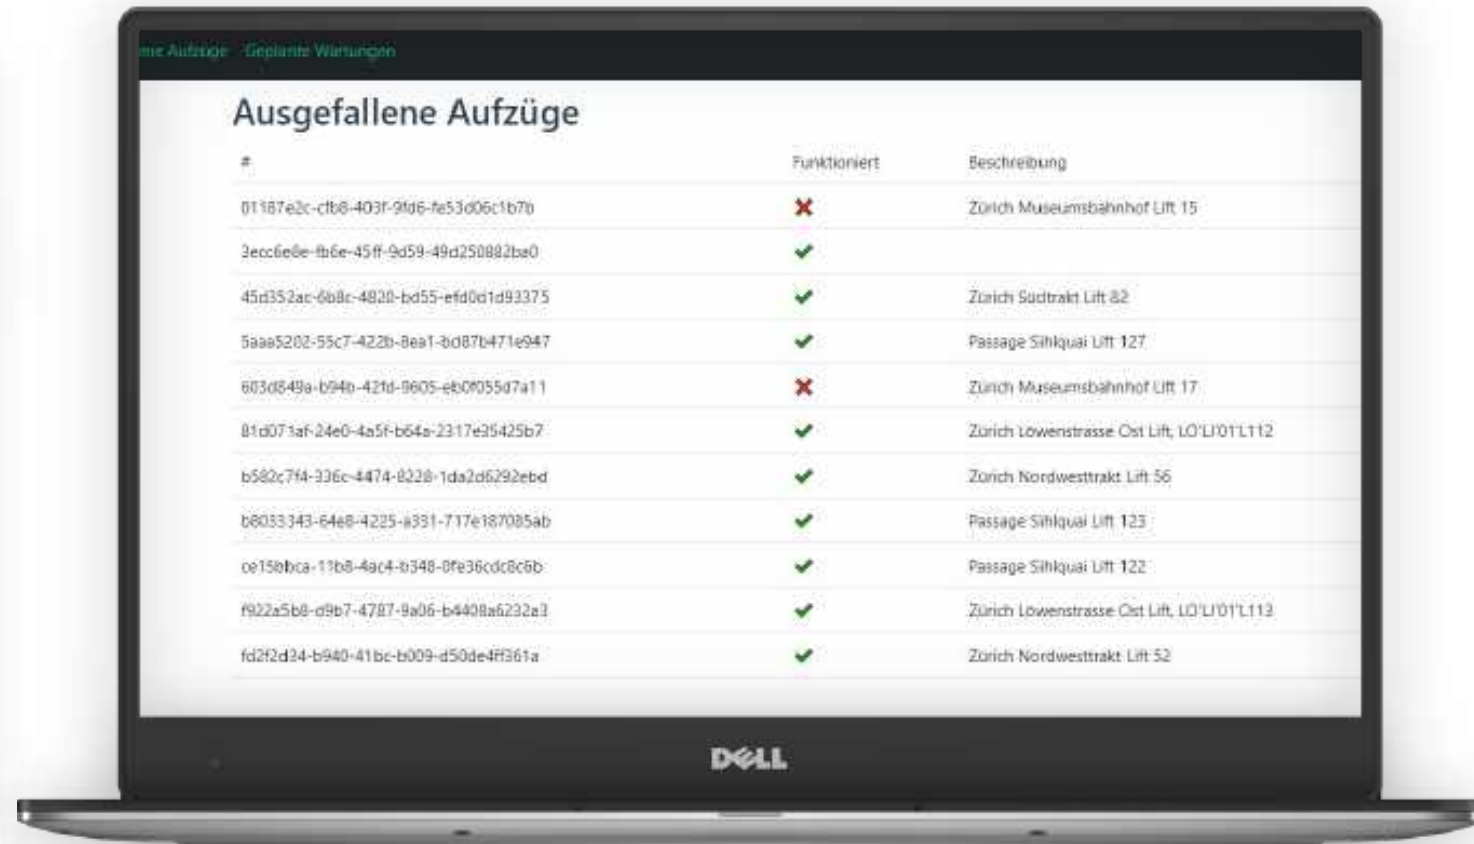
ne Aufzüge Geplante Wartungen

Ausgefallene Aufzüge

| # | Funktioniert | Beschreibung |
|---|---|---|
| 01187e2c-cfb8-403f-9fd6-fe53d06c1b7b | ✗ | Zürich Museumsbahnhof Lift 15 |
| 3ecc6e8e-fb6e-45ff-9d59-49d250882ba0 | ✓ | |
| 45d352ac-6b8c-4820-bd55-efd0d1d93375 | ✓ | Zürich Südtrakt Lift 82 |
| 5aaa5202-55c7-422b-8ea1-8d87b471e947 | ✓ | Passage Sihlquai Lift 127 |
| 603d849a-b94b-42fd-9605-eb0f055d7a11 | ✗ | Zürich Museumsbahnhof Lift 17 |
| 81d071af-24e0-4a5f-b64a-2317e35425b7 | ✓ | Zürich Löwenstrasse Ost Lift, LO'LI'01'L112 |
| b582c7f4-336c-4474-8228-1da2d6292ebd | ✓ | Zürich Nordwesttrakt Lift 56 |
| b8033343-64e8-4225-a331-717e187085ab | ✓ | Passage Sihlquai Lift 123 |
| ce15bbca-11b8-4ac4-b348-0fe36cdc8c6b | ✓ | Passage Sihlquai Lift 122 |
| f922a5b8-d9b7-4787-9a06-b4408a6232a3 | ✓ | Zürich Löwenstrasse Ost Lift, LO'LI'01'L113 |
| fd2f2d34-b940-41bc-b009-d50de4ff361a | ✓ | Zürich Nordwesttrakt Lift 52 |

DELL